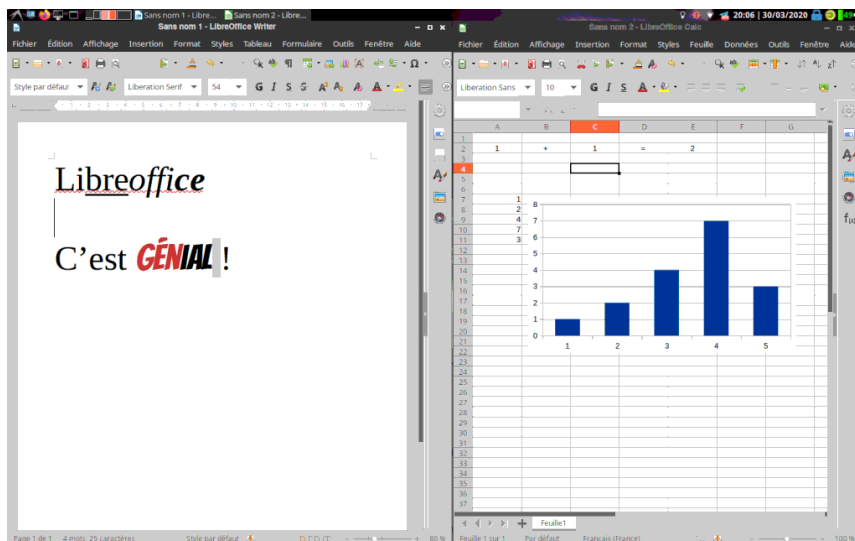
Sans nom 1 - Libre... Sans nom 2 - Libre... 20:06 | 30/03/2020

Sans nom 1 - LibreOffice Writer

Fichier Édition Affichage Insertion Format Styles Tableau Formulaire Outils Fenêtre Aide

Style par défaut Liberation Serif 54

Libreoffice

C'est GÉNIAL !

Page 1 de 1 4 mots, 25 caractères Style par défaut 80 %

Sans nom 2 - LibreOffice Calc

Fichier Édition Affichage Insertion Format Styles Feuille Données Outils Fenêtre Aide

Liberation Sans 10

| | A | B | C | D | E | F | G |
|---|---|---|---|---|---|---|---|
| 1 | | | | | | | |
| 2 | 1 | + | 1 | = | 2 | | |
| 3 | | | | | | | |
| 4 | | | | | | | |
| 5 | | | | | | | |
| 6 | | | | | | | |
| 7 | 1 | | | | | | |
| 8 | 2 | | | | | | |
| 9 | 4 | | | | | | |
| 10 | 7 | | | | | | |
| 11 | 3 | | | | | | |

8 7 6 5 4 3 2 1 0
1 2 3 4 5

12 13 14 15 16 17 18 19 20 21 22 23 24 25 26 27 28 29 30 31 32 33 34 35 36 37 38

Feuille1

Feuille 1 sur 1 Par défaut Français (France) 100 %